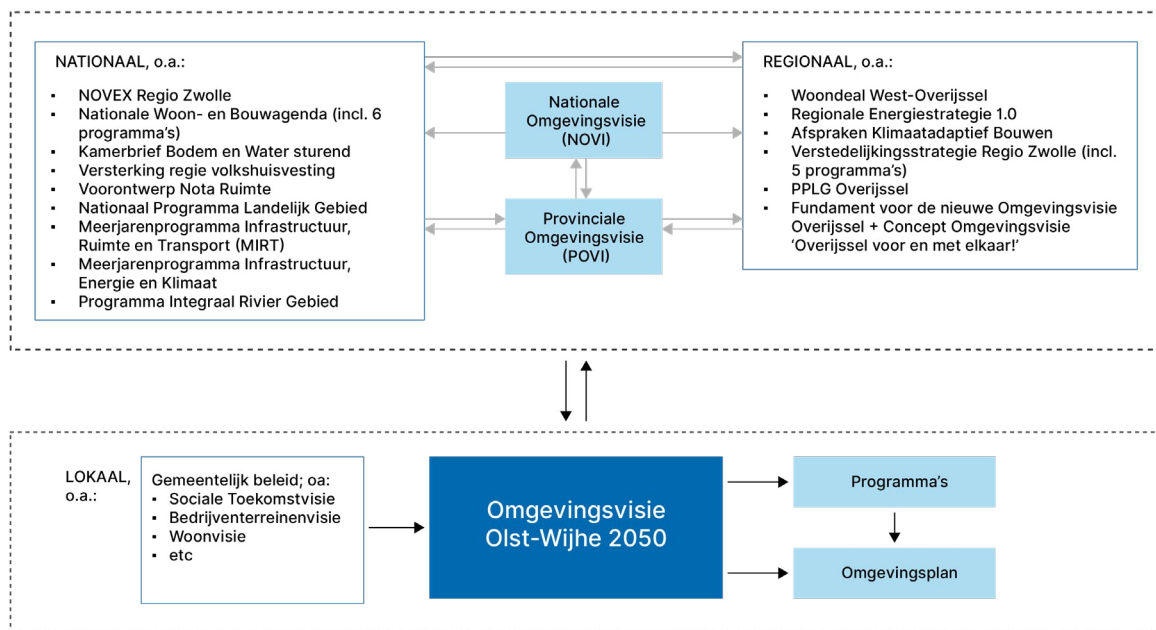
NATIONAAL, o.a.:

- NOVEX Regio Zwolle
- Nationale Woon- en Bouwagenda (incl. 6 programma's)
- Kamerbrief Bodem en Water sturend
- Versterking regie volkshuisvesting
- Voorontwerp Nota Ruimte
- Nationaal Programma Landelijk Gebied
- Meerjarenprogramma Infrastructuur, Ruimte en Transport (MIRT)
- Meerjarenprogramma Infrastructuur, Energie en Klimaat
- Programma Integraal Rivier Gebied

Nationale Omgevingsvisie (NOVI)

Provinciale Omgevingsvisie (POVI)

REGIONAAL, o.a.:

- Woondeal West-Overijssel
- Regionale Energiestrategie 1.0
- Afspraken Klimaatadaptief Bouwen
- Verstedelijkingsstrategie Regio Zwolle (incl. 5 programma's)
- PPLG Overijssel
- Fundament voor de nieuwe Omgevingsvisie Overijssel + Concept Omgevingsvisie 'Overijssel voor en met elkaar!'

LOKAAL, o.a.:

Gemeentelijk beleid; oa:
- Sociale Toekomstvisie
- Bedrijventerreinenvisie
- Woonvisie
- etc

Omgevingsvisie Olst-Wijhe 2050

Programma's

Omgevingsplan